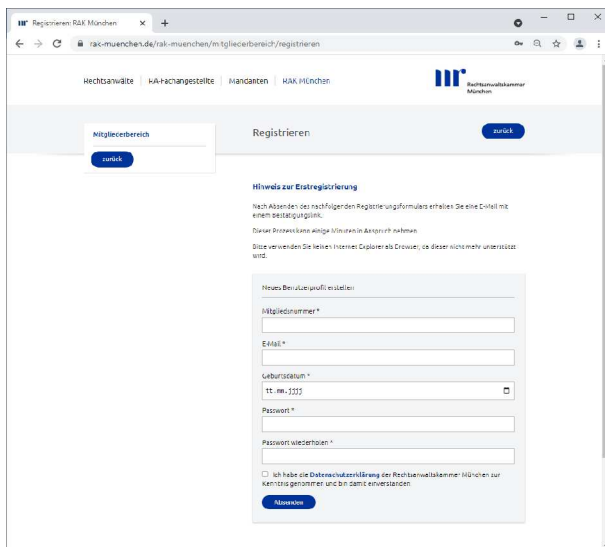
Registrieren: RAK München × +

rak-muenchen.de/rak-muenchen/mitgliederbereich/registrieren

Rechtsanwälte | RA-Fachangestellte | Mandanten | RAK München

Rechtsanwaltskammer München

Mitgliederbereich

zurück

Registrieren

zurück

Hinweis zur Erstregistrierung

Nach Absenden des nachfolgenden Registrierungsformulars erhalten Sie eine E-Mail mit einem Bestätigungslink.

Dieser Prozess kann einige Minuten in Anspruch nehmen.

Bitte verwenden Sie keinen Internet Explorer als Browser, da dieser nicht mehr unterstützt wird.

Neues Benutzerprofil erstellen

Mitgliedsnummer *

E-Mail *

Geburtsdatum *

tt.mm.jjjj

Passwort *

Passwort wiederholen *

Ich habe die Datenschutzerklärung der Rechtsanwaltskammer München zur Kenntnis genommen und bin damit einverstanden

Absenden